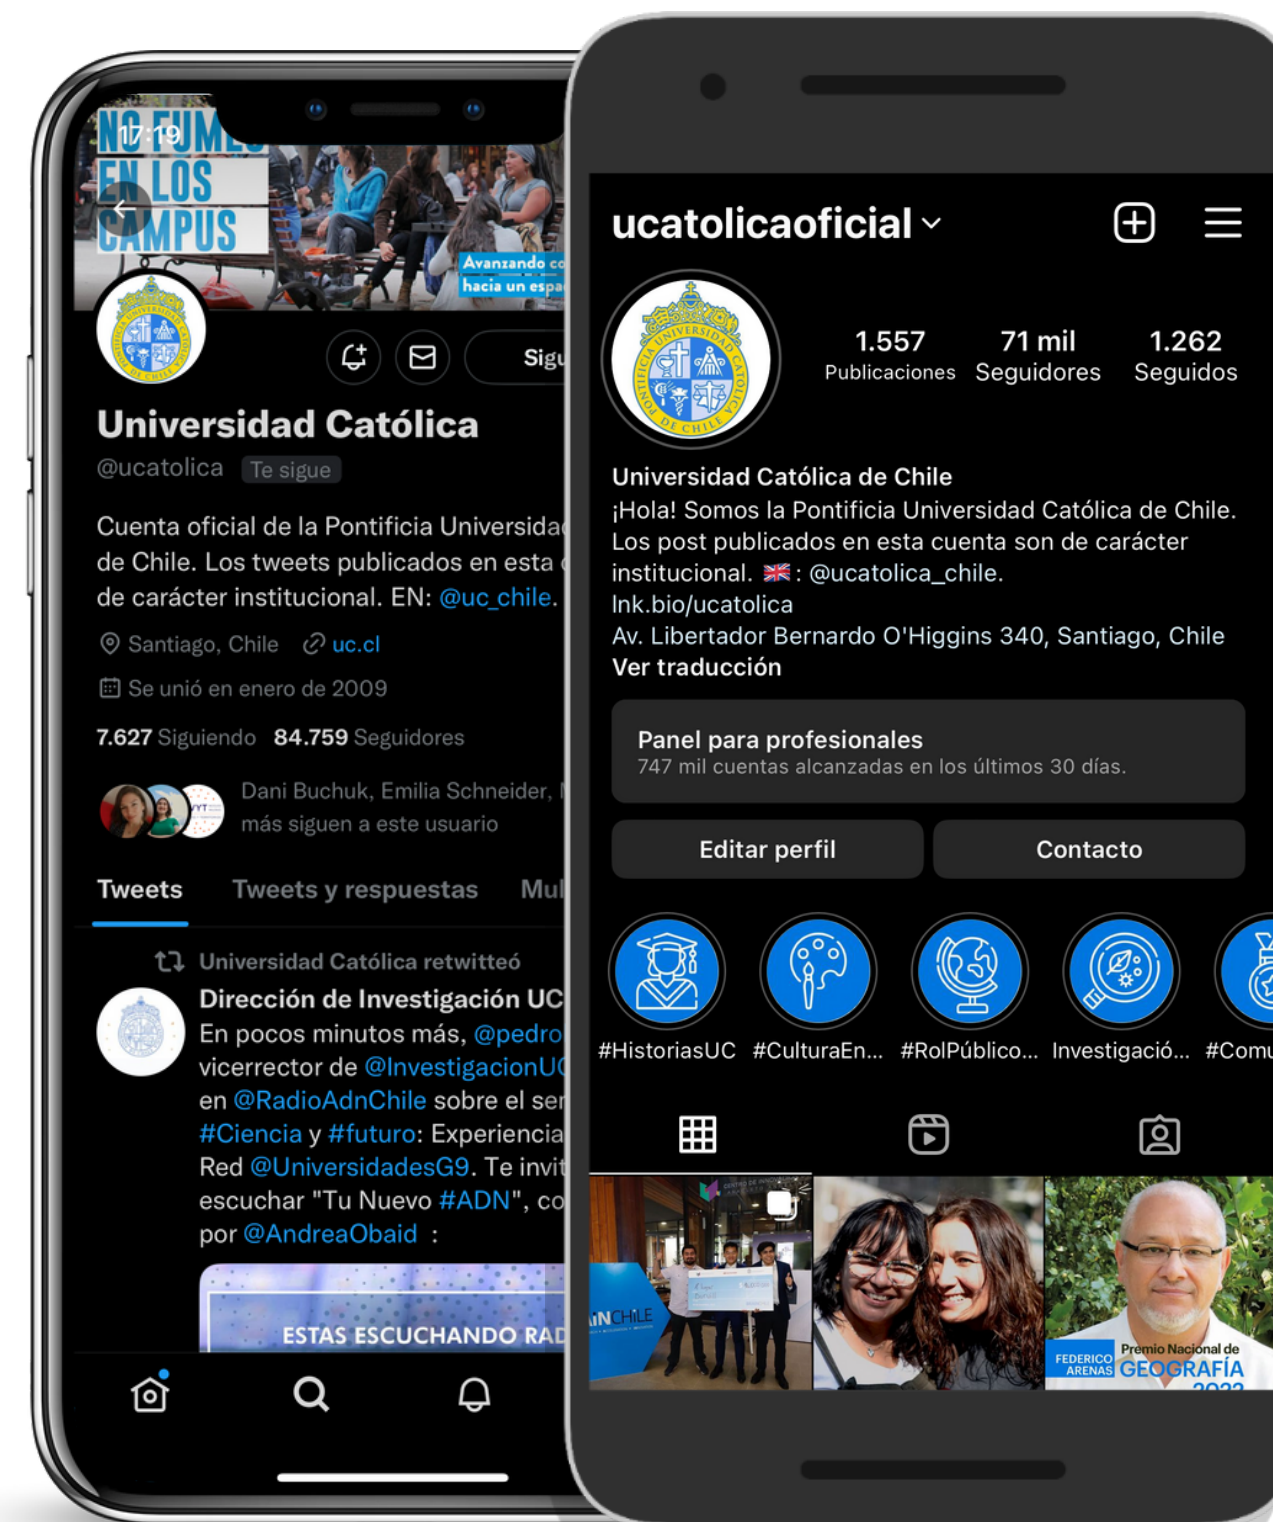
NO FUME EN LOS CAMPUS

17:19

Avanzando co hacia un espa

Sigu

Universidad Católica
@ucatolica Te sigue

Cuenta oficial de la Pontificia Universida de Chile. Los tweets publicados en esta de carácter institucional. EN: @uc_chile.

Santiago, Chile uc.cl

Se unió en enero de 2009

7.627 Siguiendo 84.759 Seguidores

Dani Buchuk, Emilia Schneider, más siguen a este usuario

Tweets Tweets y respuestas Mul

Universidad Católica retwitteó
Dirección de Investigación UC
En pocos minutos más, @pedro vicerrector de @InvestigacionU en @RadioAdnChile sobre el se #Ciencia y #futuro: Experiencia Red @UniversidadesG9. Te invit escuchar "Tu Nuevo #ADN", co por @AndreaObaid :

ESTAS ESCUCHANDO RAD

ucatolicaoficial

1.557 Publicaciones 71 mil Seguidores 1.262 Seguidos

Universidad Católica de Chile
¡Hola! Somos la Pontificia Universidad Católica de Chile. Los post publicados en esta cuenta son de carácter institucional. 🇬🇧: @ucatolica_chile.
lnk.bio/ucatolica
Av. Libertador Bernardo O'Higgins 340, Santiago, Chile
Ver traducción

Panel para profesionales
747 mil cuentas alcanzadas en los últimos 30 días.

Editar perfil Contacto

#HistoriasUC #CulturaEn... #RolPúblico... Investigació... #Comu

INCHILE

FEDERICO ARENAS Premio Nacional de GEOGRAFÍA